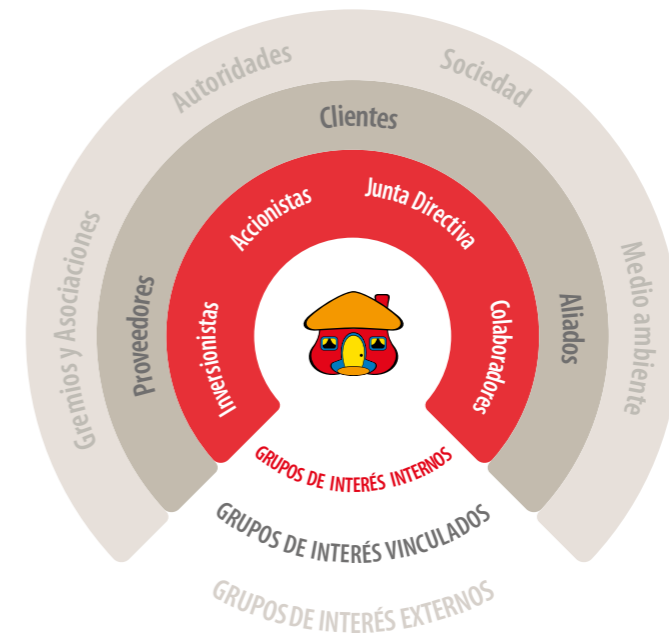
Autoridades
Sociedad
Gremios y Asociaciones
Medio ambiente
Clientes
Proveedores
Aliados
Accionistas
Junta Directiva
Inversionistas
Colaboradores
GRUPOS DE INTERÉS INTERNOS
GRUPOS DE INTERÉS VINCULADOS
GRUPOS DE INTERÉS EXTERNOS